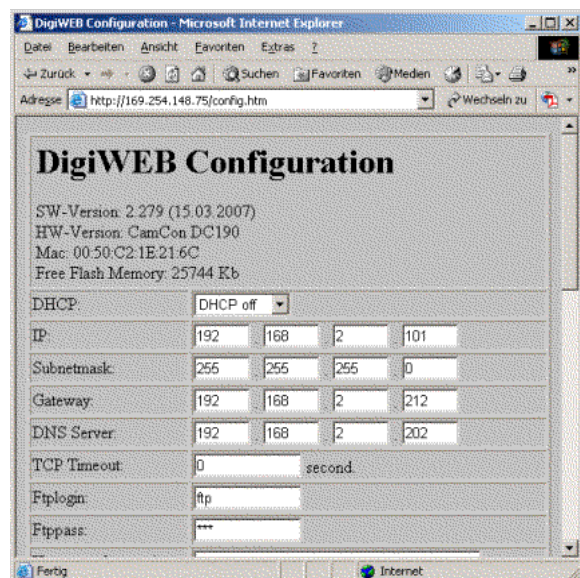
DigiWEB Configuration - Microsoft Internet Explorer

Datei Bearbeiten Ansicht Favoriten Extras ?

Zurück Suchen Favoriten Medien

Adresse http://169.254.148.75/config.htm Wechseln zu

DigiWEB Configuration

SW-Version: 2.279 (15.03.2007)
HW-Version: CamCon DC190
Mac: 00:50:C2:1E:21:6C
Free Flash Memory: 25744 Kb

| | | | | |
|---|---|---|---|---|
| DHCP: | DHCP off | | | |
| IP: | 192 | 168 | 2 | 101 |
| Subnetmask: | 255 | 255 | 255 | 0 |
| Gateway: | 192 | 168 | 2 | 212 |
| DNS Server: | 192 | 168 | 2 | 202 |
| TCP Timeout: | 0 second. | | | |
| Ftplogin: | ftp | | | |
| Ftppass: | *** | | | |

Fertig Internet